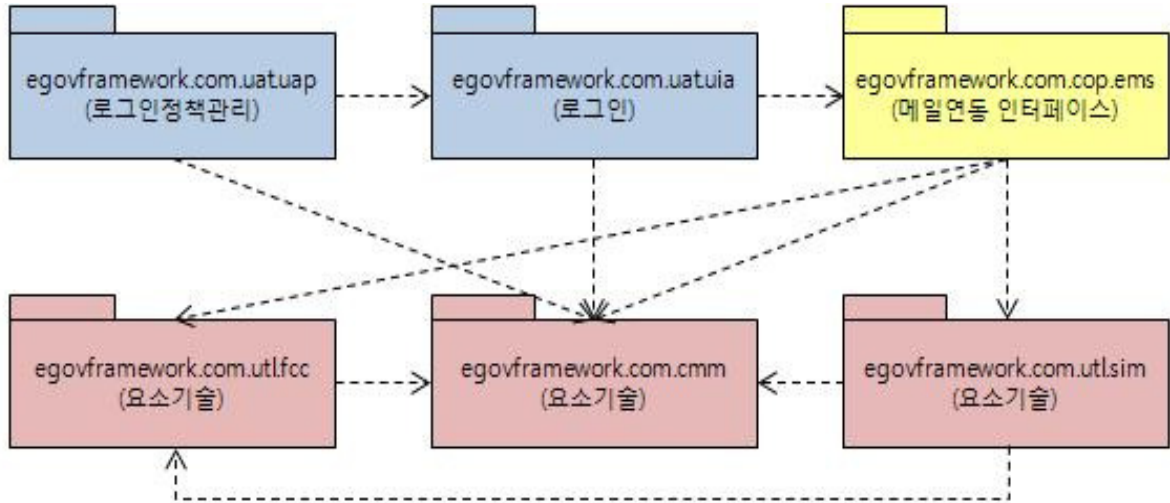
egovframework.com.uat.uap
(로그인정책관리)

egovframework.com.uat.uia
(로그인)

egovframework.com.cop.ems
(메일연동 인터페이스)

egovframework.com.utl.fcc
(요소기술)

egovframework.com.cmm
(요소기술)

egovframework.com.utl.sim
(요소기술)